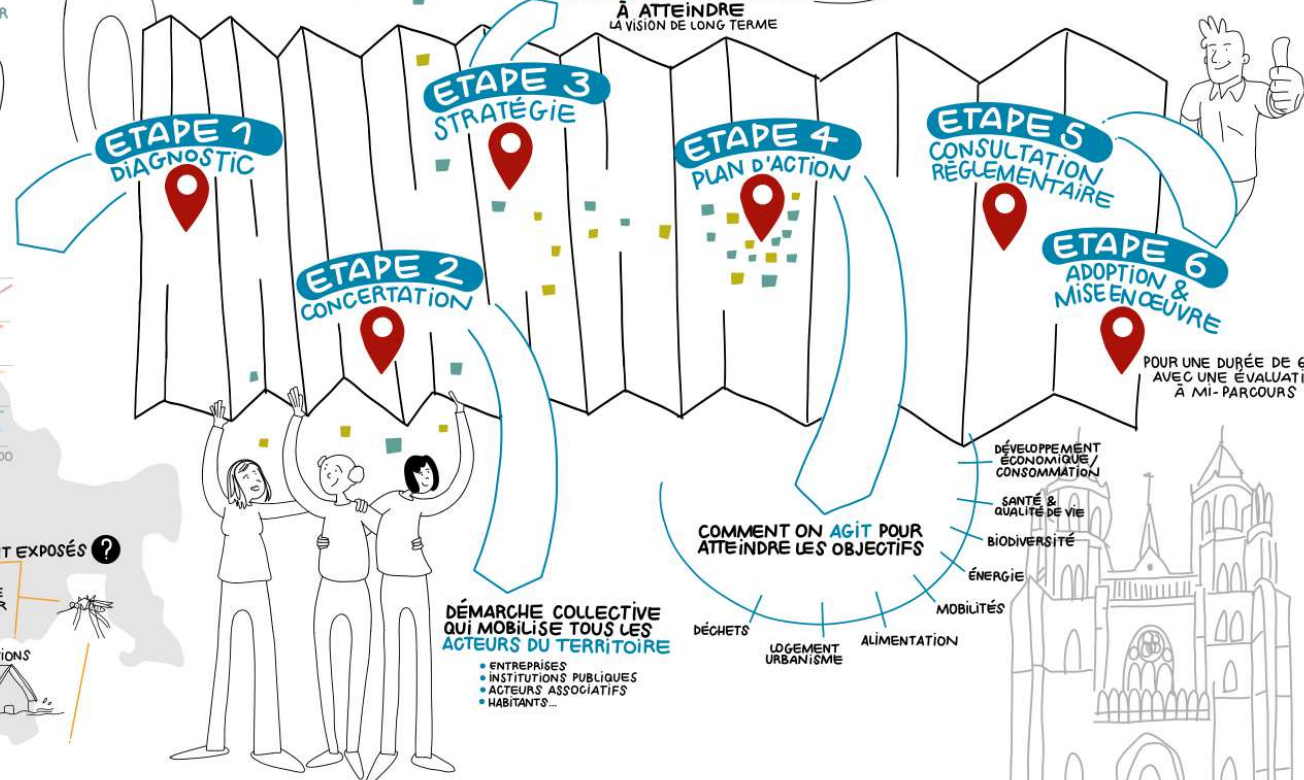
À ATTEINDRE
LA VISION DE LONG TERME

ETAPE 1
DIAGNOSTIC

ETAPE 3
STRATÉGIE

ETAPE 4
PLAN D'ACTION

ETAPE 5
CONSULTATION RÉGLEMENTAIRE

ETAPE 6
ADOPTION & MISE EN ŒUVRE

POUR UNE DURÉE DE 6
AVEC UNE ÉVALUATI
À MI-PARCOURS

ETAPE 2
CONCERTATION

T EXPOSÉS ?

DÉVELOPPEMENT ÉCONOMIQUE/ CONSOMMATION

SANTÉ & QUALITÉ DE VIE

BIODIVERSITÉ

ÉNERGIE

MOBILITÉS

ALIMENTATION

LOGEMENT URBANISME

DÉCHETS

COMMENT ON AGIT POUR ATTEINDRE LES OBJECTIFS

DÉMARCHE COLLECTIVE QUI MOBILISE TOUS LES ACTEURS DU TERRITOIRE
• ENTREPRISES
• INSTITUTIONS PUBLIQUES
• ACTEURS ASSOCIATIFS
• HABITANTS...

IONS

00